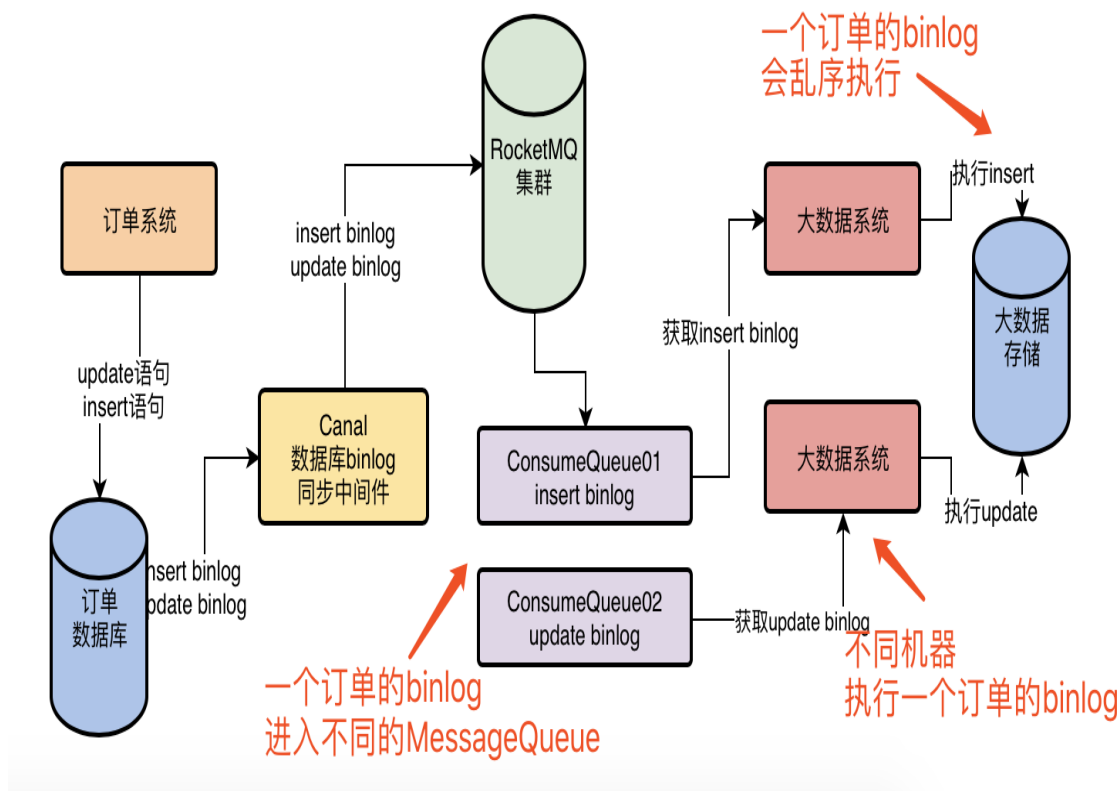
一个订单的binlog
会乱序执行

订单系统

update语句
insert语句

订单
数据库

insert binlog
update binlog

Canal
数据库binlog
同步中间件

insert binlog
update binlog

RocketMQ
集群

ConsumeQueue01
insert binlog

ConsumeQueue02
update binlog

获取insert binlog

获取update binlog

大数据系统

大数据系统

执行insert

执行update

大数据
存储

一个订单的binlog
进入不同的MessageQueue

不同机器
执行一个订单的binlog